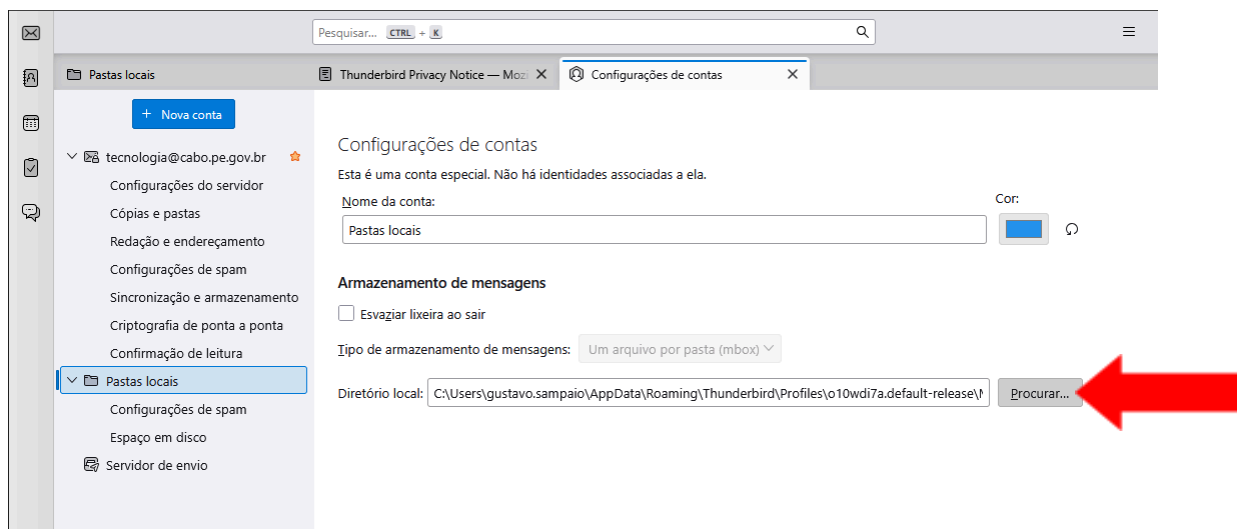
Pesquisar... CTRL + K

Pastas locais

Thunderbird Privacy Notice — Moz

Configurações de contas

+ Nova conta

tecnologia@cabo.pe.gov.br

Configurações do servidor

Cópias e pastas

Redação e endereçamento

Configurações de spam

Sincronização e armazenamento

Criptografia de ponta a ponta

Confirmação de leitura

Pastas locais

Configurações de spam

Espaço em disco

Servidor de envio

Configurações de contas

Esta é uma conta especial. Não há identidades associadas a ela.

Nome da conta:

Cor:

Pastas locais

Armazenamento de mensagens

Esvaziar lixeira ao sair

Tipo de armazenamento de mensagens: Um arquivo por pasta (mbox)

Diretório local: C:\Users\gustavo.sampaio\AppData\Roaming\Thunderbird\Profiles\o10wdi7a.default-release\M

Procurar...